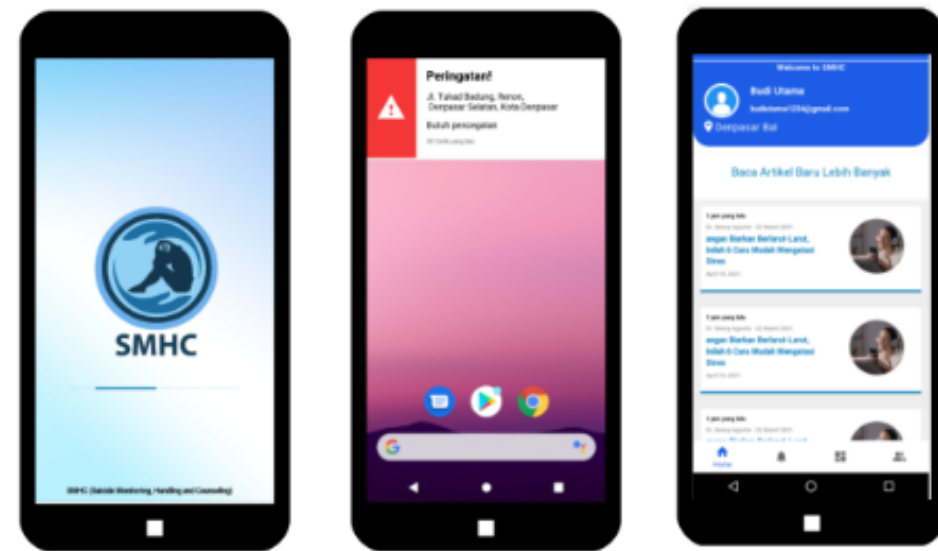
SMHC

SMHC (Suicide Monitoring, Handling and Counseling)

Peringatan!

Jl. Tukad Badung, Renon, Denpasar Selatan, Kota Denpasar

Butuh pertolongan

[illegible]

Welcome to SMHC

Budi Utama

budiutama1234@gmail.com

Denpasar Bal

Baca Artikel Baru Lebih Banyak

1 jam yang lalu

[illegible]

angan Biarkan Berlarut-Larut, Inilah 6 Cara Mudah Mengatasi Stres

April 19, 2021

1 jam yang lalu

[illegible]

angan Biarkan Berlarut-Larut, Inilah 6 Cara Mudah Mengatasi Stres

April 19, 2021

1 jam yang lalu

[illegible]

Home